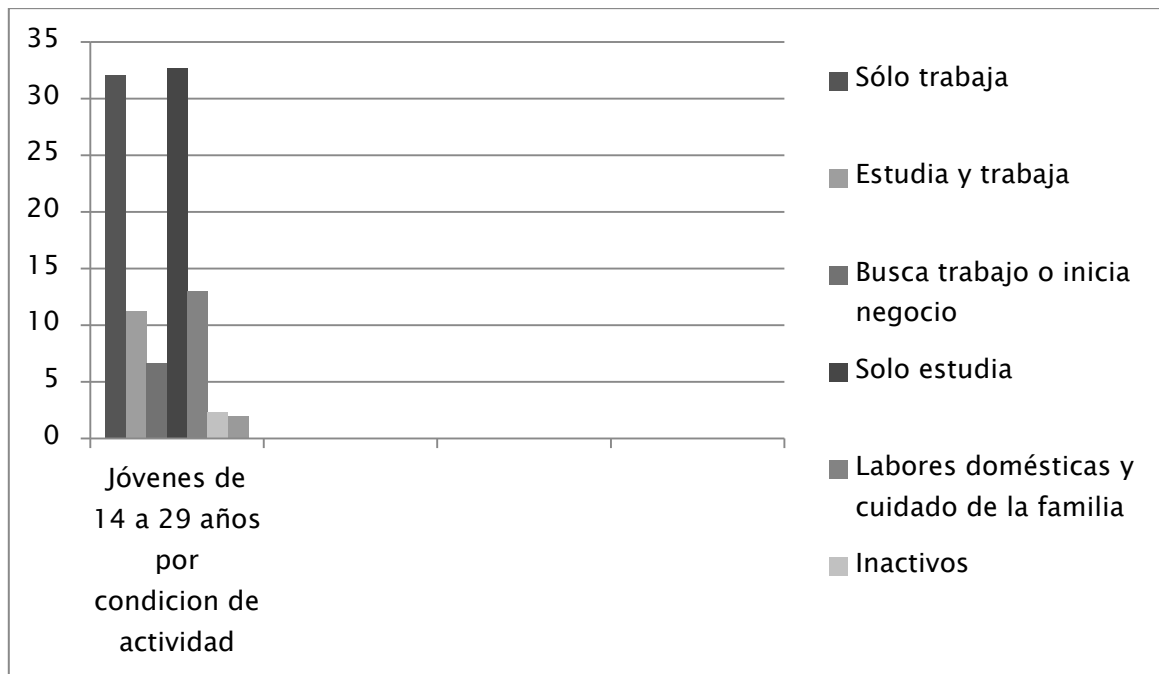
35
30
25
20
15
10
5
0

Jóvenes de 14 a 29 años por condicion de actividad

Sólo trabaja
Estudia y trabaja
Busca trabajo o inicia negocio
Solo estudia
Labores domésticas y cuidado de la familia
Inactivos